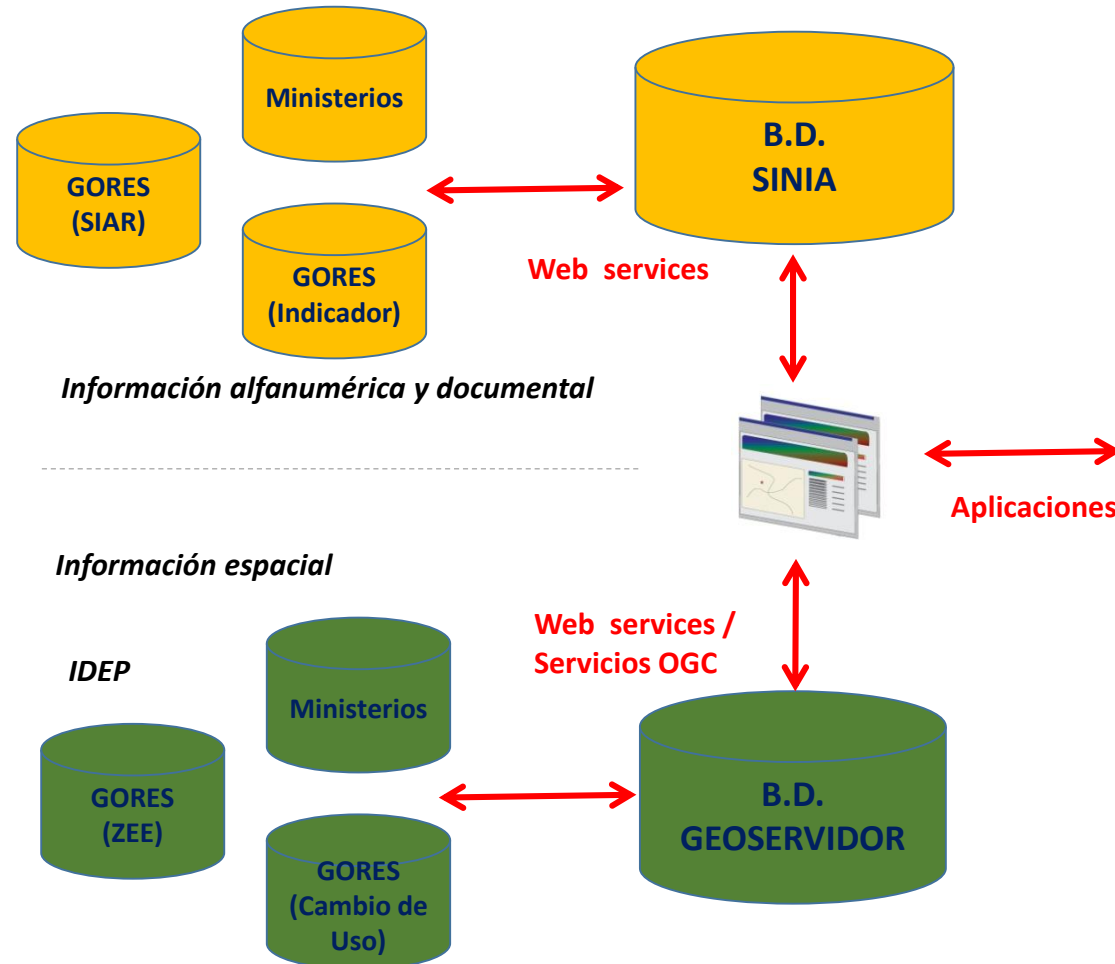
Ministerios

GORES
(SIAR)

GORES
(Indicador)

B.D.
SINIA

Web services

Información alfanumérica y documental

Aplicaciones

Información espacial

Web services /
Servicios OGC

IDEP

Ministerios

GORES
(ZEE)

GORES
(Cambio de
Uso)

B.D.
GEOSERVIDOR